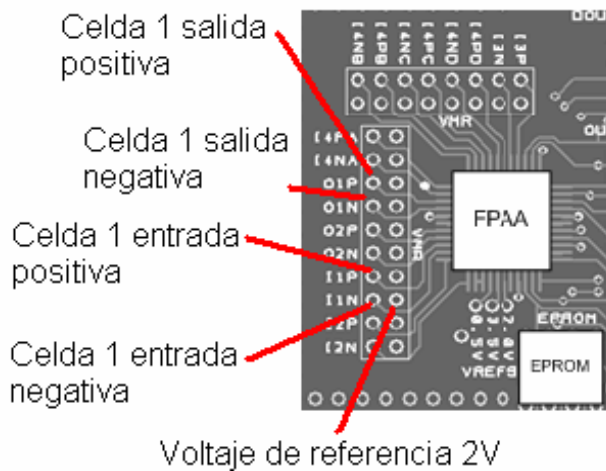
Celda 1 salida positiva

Celda 1 salida negativa

Celda 1 entrada positiva

Celda 1 entrada negativa

Voltaje de referencia 2V

[4NB [4PB [4NC [4PC [4ND [4PD [3N [3P

VMR

[4PA
[4NA
O1P
O1N
O2P
O2N
I1P
I1N
I2P
I2N

VMR

FPAA

EPROM

EPROM

VREFS

DOU

OU